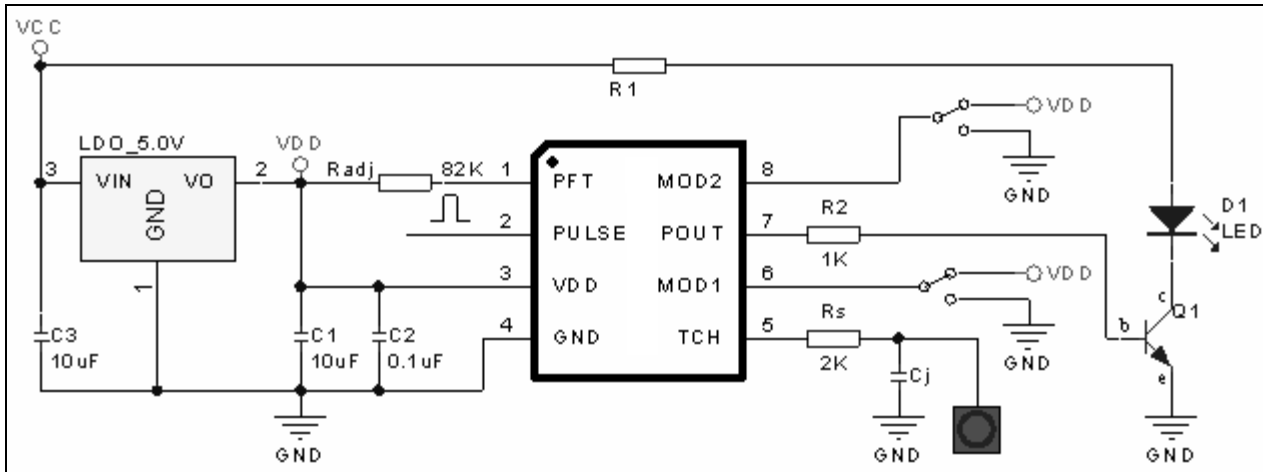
VCC

R1

LDO_5.0V

3 VIN VO 2

GND

1

VDD

Radj 82K

1 PFT MOD2 8

2 PULSE POUT 7

3 VDD MOD1 6

4 GND TCH 5

VDD

GND

R2

1K

VDD

GND

Rs

2K

Cj

D1

LED

c

Q1

b

e

C3

10uF

C1

10uF

C2

0.1uF

GND

GND

GND